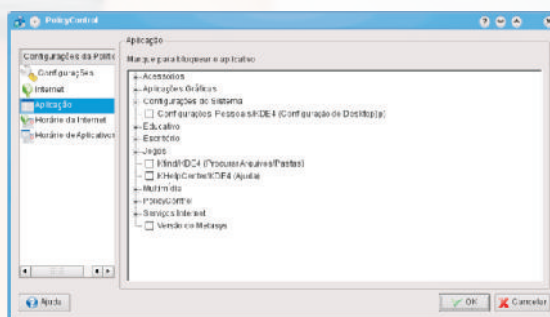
PolicyControl

Configurações da Polit
Configurações
Internet
Aplicação
Horário da Internet
Horário de Aplicativos

Aplicação
Marque para bloquear o aplicativo

Acessórios
Aplicações Gráficas
Configurações do Sistema
Configurações Pessoais/KDE4 (Configuração do Desktop)
Educativo
Escritório
Jogos
Kfind/KDE4 (Procurar Arquivos/Pastas)
KHelpCenter/KDE4 (Ajuda)
Multimídia
PolicyControl
Serviços Internet
Versão do Metasys

Ajuda
OK
Cancelar